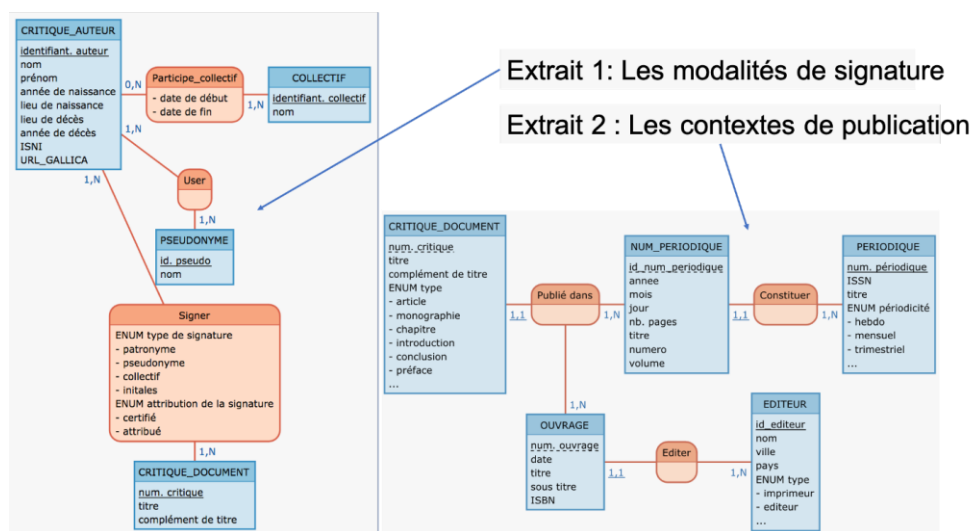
Extrait 1: Les modalités de signature

Extrait 2 : Les contextes de publication

CRITIQUE_AUTEUR
identifiant. auteur
nom
prénom
année de naissance
lieu de naissance
lieu de décès
année de décès
ISNI
URL_GALLICA

0,N

Participe_collectif
- date de début
- date de fin

1,N

COLLECTIF
identifiant. collectif
nom

1,N

User

1,N

PSEUDONYME
id. pseudo
nom

1,N

Signer
ENUM type de signature
- patronyme
- pseudonyme
- collectif
- initales
ENUM attribution de la signature
- certifié
- attribué

1,N

CRITIQUE_DOCUMENT
num. critique
titre
complément de titre

CRITIQUE_DOCUMENT
num. critique
titre
complément de titre
ENUM type
- article
- monographie
- chapitre
- introduction
- conclusion
- préface
...

1,1

Publié dans

1,N

NUM_PERIODIQUE
id_num_periodique
annee
mois
jour
nb. pages
titre
numero
volume

1,1

Constituer

1,N

PERIODIQUE
num. périodique
ISSN
titre
ENUM périodicité
- hebdo
- mensuel
- trimestriel
...

1,N

OUVRAGE
num. ouvrage
date
titre
sous titre
ISBN

1,1

Editer

1,N

EDITEUR
id_editeur
nom
ville
pays
ENUM type
- imprimeur
- editeur
...